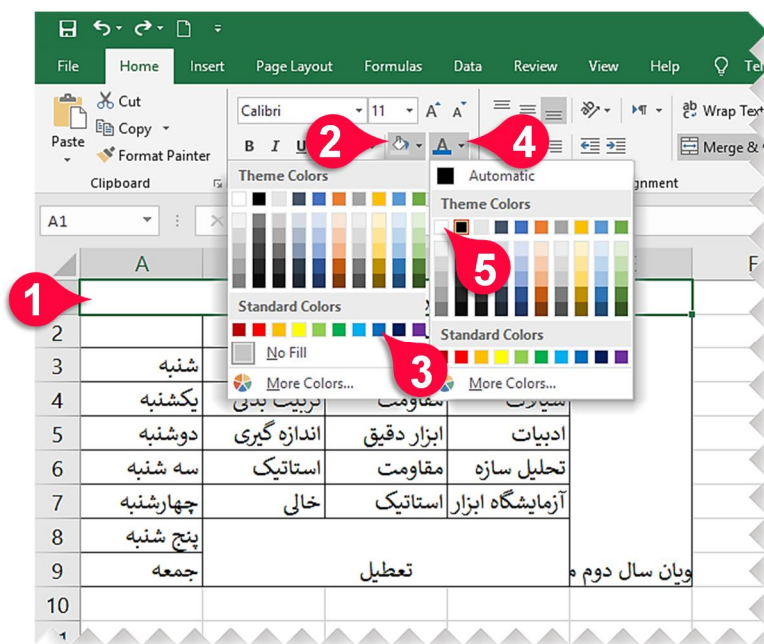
File Home Insert Page Layout Formulas Data Review View Help Tel

Paste Cut Copy Format Painter
Clipboard

Calibri 11 A A
B I

Wrap Text
Merge &
Alignment

A1

Theme Colors
Standard Colors
No Fill
More Colors...

Automatic
Theme Colors
Standard Colors
More Colors...

1 2 3 4 5

A F

| | A | | | | |
|---|---|---|---|---|---|
| 1 | | | | | |
| 2 | | | | | |
| 3 | شنبه | | | | |
| 4 | یکشنبه | تربیت بدنی | مقاومت | سیالات | |
| 5 | دوشنبه | اندازه گیری | ابزار دقیق | ادبیات | |
| 6 | سه شنبه | استاتیک | مقاومت | تحلیل سازه | |
| 7 | چهارشنبه | خالی | استاتیک | آزمایشگاه ابزار | |
| 8 | پنج شنبه | | | | |
| 9 | جمعه | | تعطیل | | ویان سال دوم م |
| 10 | | | | | |